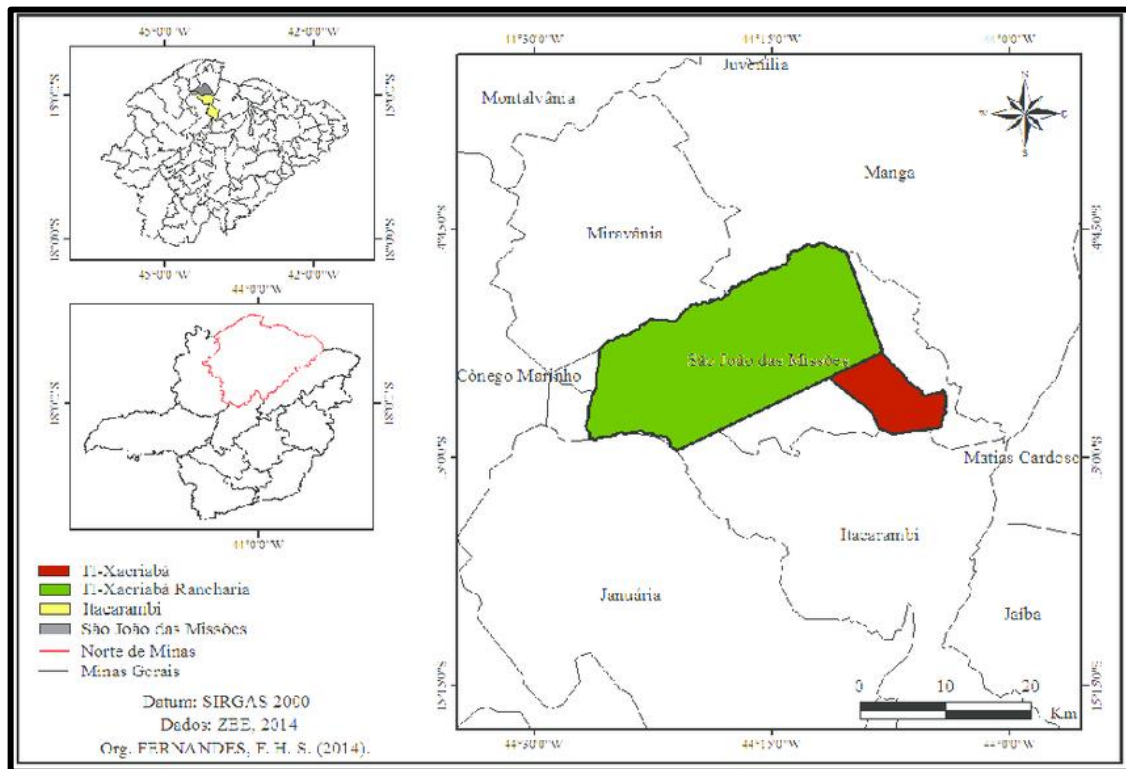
45°0'0"W
42°0'0"W
15°0'0"S
15°0'0"S
18°0'0"S
18°0'0"S
45°0'0"W
42°0'0"W

44°0'0"W
18°0'0"S
18°0'0"S
44°0'0"W

TI-Xacriabá
TI-Xacriabá Rancharia
Itacarambi
São João das Missões
Norte de Minas
Minas Gerais

Datum: SIRGAS 2000
Dados: ZEE, 2014
Org. FERNANDES, E. H. S. (2014).

44°30'0"W
44°15'0"W
44°0'0"W
Juvenília
Montalvânia
Manga
Miravânia
São João das Missões
Cônego Marinho
Matias Cardoso
Itacarambi
Januária
Jaíba
N
W
E
S
0
10
20
Km
14°45'0"S
14°45'0"S
15°0'0"S
15°0'0"S
15°15'0"S
15°15'0"S
44°30'0"W
44°15'0"W
44°0'0"W